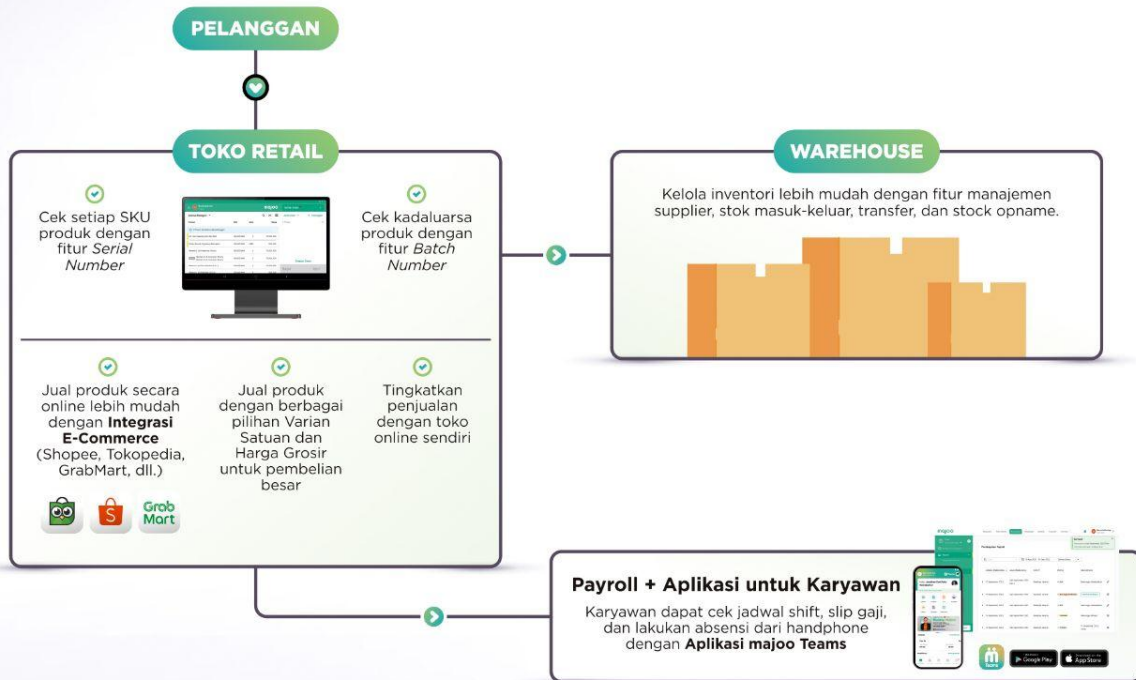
PELANGGAN

TOKO RETAIL

Cek setiap SKU produk dengan fitur *Serial Number*

Cek kadaluarsa produk dengan fitur *Batch Number*

Jual produk secara online lebih mudah dengan **Integrasi E-Commerce** (Shopee, Tokopedia, GrabMart, dll.)

Grab Mart

Jual produk dengan berbagai pilihan Varian Satuan dan Harga Grosir untuk pembelian besar

Tingkatkan penjualan dengan toko online sendiri

WAREHOUSE

Kelola inventori lebih mudah dengan fitur manajemen supplier, stok masuk-keluar, transfer, dan stock opname.

Payroll + Aplikasi untuk Karyawan

Karyawan dapat cek jadwal shift, slip gaji, dan lakukan absensi dari handphone dengan **Aplikasi majoo Teams**

Google Play

App Store